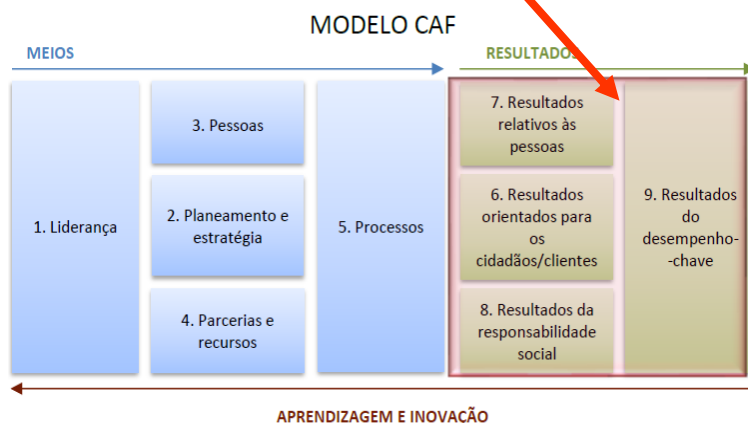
MODELO CAF

MEIOS

RESULTADOS

1. Liderança

3. Pessoas

2. Planeamento e estratégia

4. Parcerias e recursos

5. Processos

7. Resultados relativos às pessoas

6. Resultados orientados para os cidadãos/clientes

8. Resultados da responsabilidade social

9. Resultados do desempenho--chave

APRENDIZAGEM E INOVAÇÃO